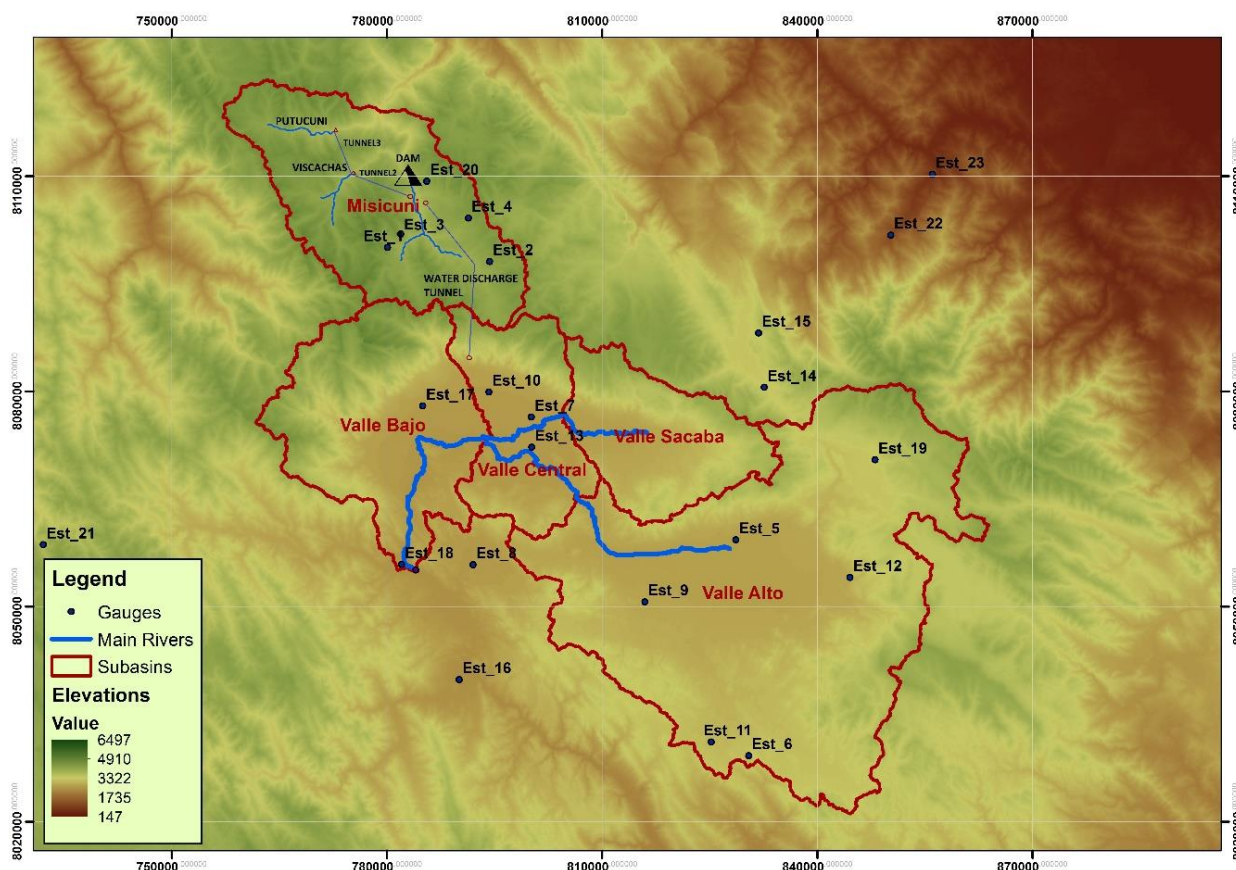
750000.000000 780000.000000 810000.000000 840000.000000 870000.000000

8110000.000000
8080000.000000
8050000.000000
8020000.000000

PUTUCUNI
TUNNEL3
VISCACHAS
TUNNEL2
DAM
Est_20
Misicuni
Est_4
Est_3
Est_
Est_2
WATER DISCHARGE TUNNEL
Est_23
Est_22
Est_15
Est_14
Est_10
Est_17
Est_7
Valle Bajo
Est_13
Valle Sacaba
Valle Central
Est_19
Est_5
Est_21
Est_18
Est_8
Est_12
Est_9
Valle Alto
Est_16
Est_11
Est_6

Legend
Gauges
Main Rivers
Subasins
Elevations
Value
6497
4910
3322
1735
147